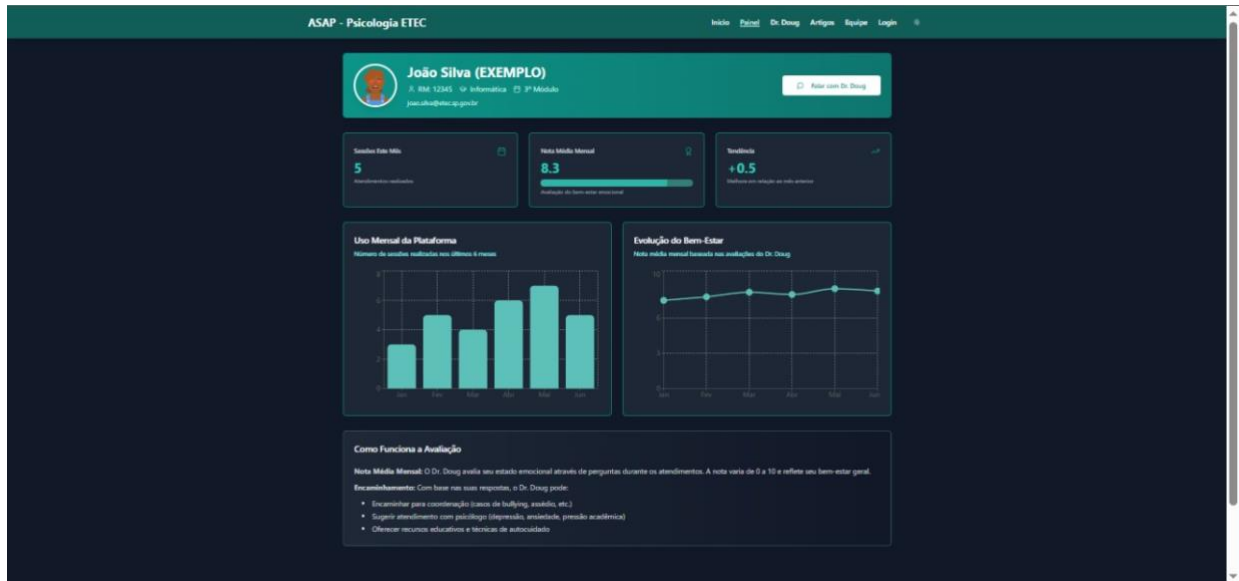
ASAP - Psicologia ETEC

Início Painel Dr. Doug Artigos Equipe Login

João Silva (EXEMPLO)

RM: 12345 Informática 3º Módulo

joao.silva@etec.sp.gov.br

Falar com Dr. Doug

Sessões Este Mês

5

Atendimentos realizados

Nota Média Mensal

8.3

Avaliação do bem-estar emocional

Tendência

+0.5

Melhora em relação ao mês anterior

Uso Mensal da Plataforma

Número de sessões realizadas nos últimos 6 meses

8
6
4
2
0

Jan Fev Mar Abr Mai Jun

Evolução do Bem-Estar

Nota média mensal baseada nas avaliações do Dr. Doug

10
7
3
0

Jan Fev Mar Abr Mai Jun

Como Funciona a Avaliação

Nota Média Mensal: O Dr. Doug avalia seu estado emocional através de perguntas durante os atendimentos. A nota varia de 0 a 10 e reflete seu bem-estar geral.

Encaminhamento: Com base nas suas respostas, o Dr. Doug pode:

- Encaminhar para coordenação (casos de bullying, assédio, etc.)
- Sugerir atendimento com psicólogo (depressão, ansiedade, pressão acadêmica)
- Oferecer recursos educativos e técnicas de autocuidado